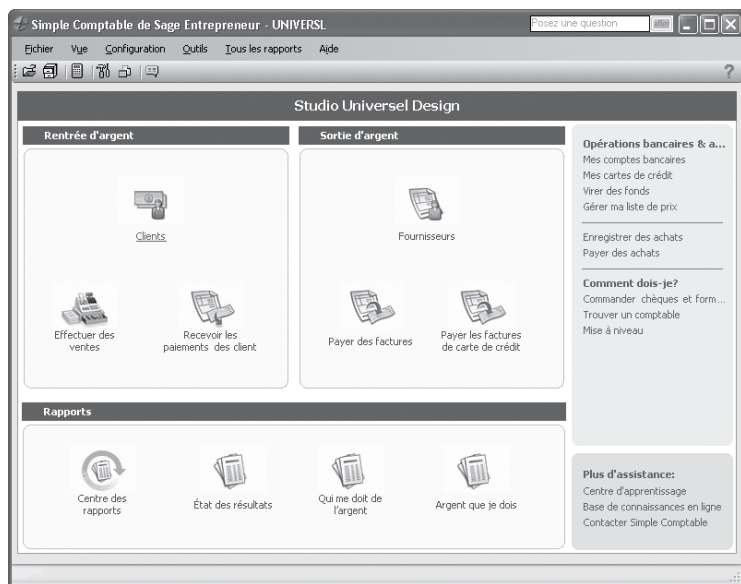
Simple Comptable de Sage Entrepreneur - UNIVERSL

Posez une question

Fichier Vue Configuration Outils Tous les rapports Aide

?

Studio Universel Design

Rentrée d'argent

Clients

Effectuer des ventes

Recevoir les paiements des client

Sortie d'argent

Fournisseurs

Payer des factures

Payer les factures de carte de crédit

Opérations bancaires & a...
Mes comptes bancaires
Mes cartes de crédit
Virer des fonds
Gérer ma liste de prix

Enregistrer des achats
Payer des achats

Comment dois-je?
Commander chèques et form...
Trouver un comptable
Mise à niveau

Rapports

Centre des rapports

État des résultats

Qui me doit de l'argent

Argent que je dois

Plus d'assistance:
Centre d'apprentissage
Base de connaissances en ligne
Contacter Simple Comptable